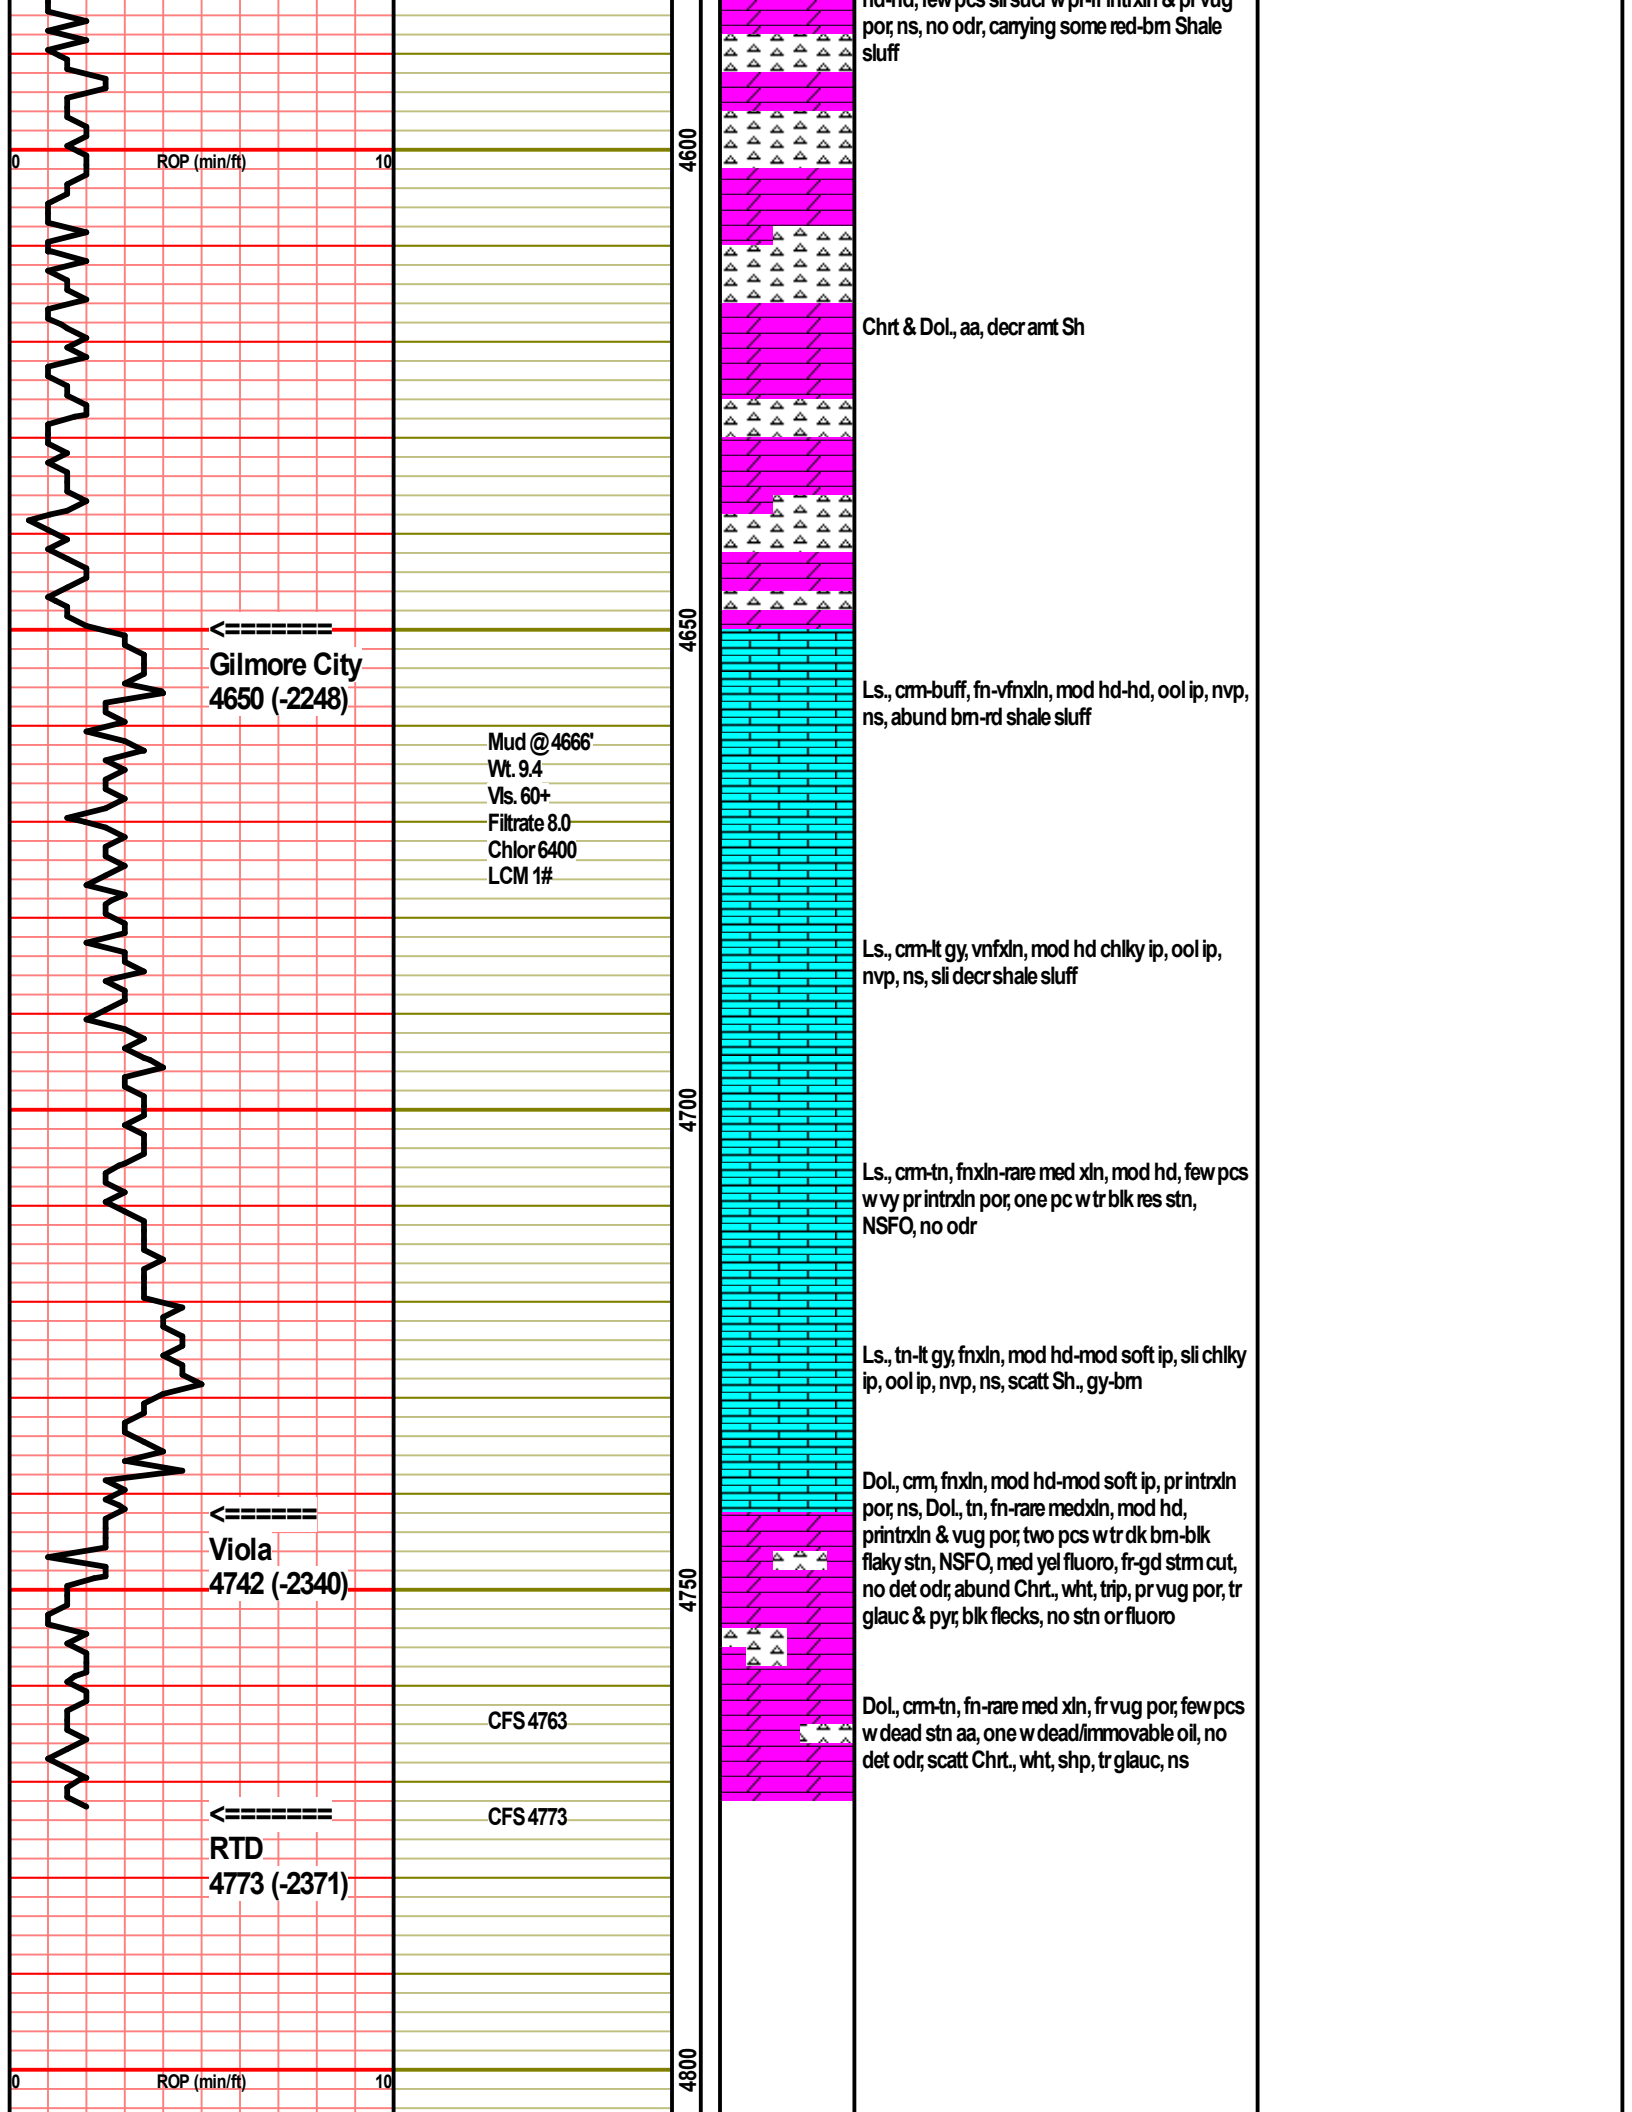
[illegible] por, ns, no odr, carrying some red-brn Shale sluff

0 ROP (min/ft) 10

4600

Chrt & Dol., aa, decr amt Sh

<=======
Gilmore City
4650 (-2248)

4650

Ls., crm-buff, fn-vfnxln, mod hd-hd, ool ip, nvp, ns, abund brn-rd shale sluff

Mud @ 4666'
Wt. 9.4
Vis. 60+
Filtrate 8.0
Chlor 6400
LCM 1#

Ls., crm-lt gy, vnfxln, mod hd chlky ip, ool ip, nvp, ns, sli decr shale sluff

4700

Ls., crm-tn, fnxln-rare med xln, mod hd, few pcs w vy pr intrxln por, one pc w tr blk res stn, NSFO, no odr

Ls., tn-lt gy, fnxln, mod hd-mod soft ip, sli chlky ip, ool ip, nvp, ns, scatt Sh., gy-brn

Dol., crm, fnxln, mod hd-mod soft ip, pr intrxln por, ns, Dol., tn, fn-rare medxln, mod hd, printrxln & vug por, two pcs w tr dk brn-blk flaky stn, NSFO, med yel fluoro, fr-gd strm cut, no det odr, abund Chrt., wht, trip, pr vug por, tr glauc & pyr, blk flecks, no stn or fluoro

<======
Viola
4742 (-2340)

4750

Dol., crm-tn, fn-rare med xln, fr vug por, few pcs w dead stn aa, one w dead/immovable oil, no det odr, scatt Chrt., wht, shp, tr glauc, ns

CFS 4763

<=======
RTD
4773 (-2371)

CFS 4773

0 ROP (min/ft) 10

4800